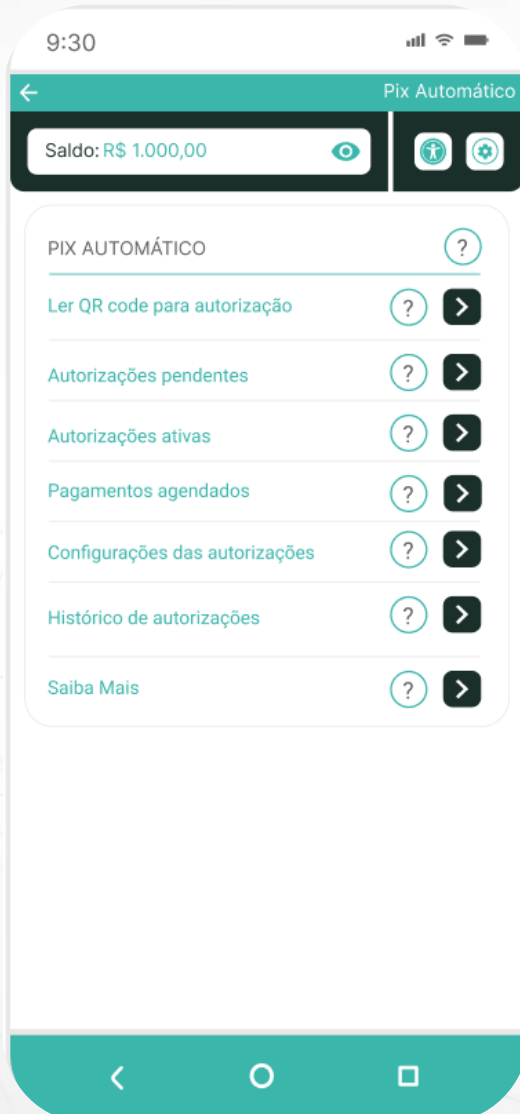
9:30

Pix Automático

Saldo: R$ 1.000,00

PIX AUTOMÁTICO ?

Ler QR code para autorização ?

Autorizações pendentes ?

Autorizações ativas ?

Pagamentos agendados ?

Configurações das autorizações ?

Histórico de autorizações ?

Saiba Mais ?